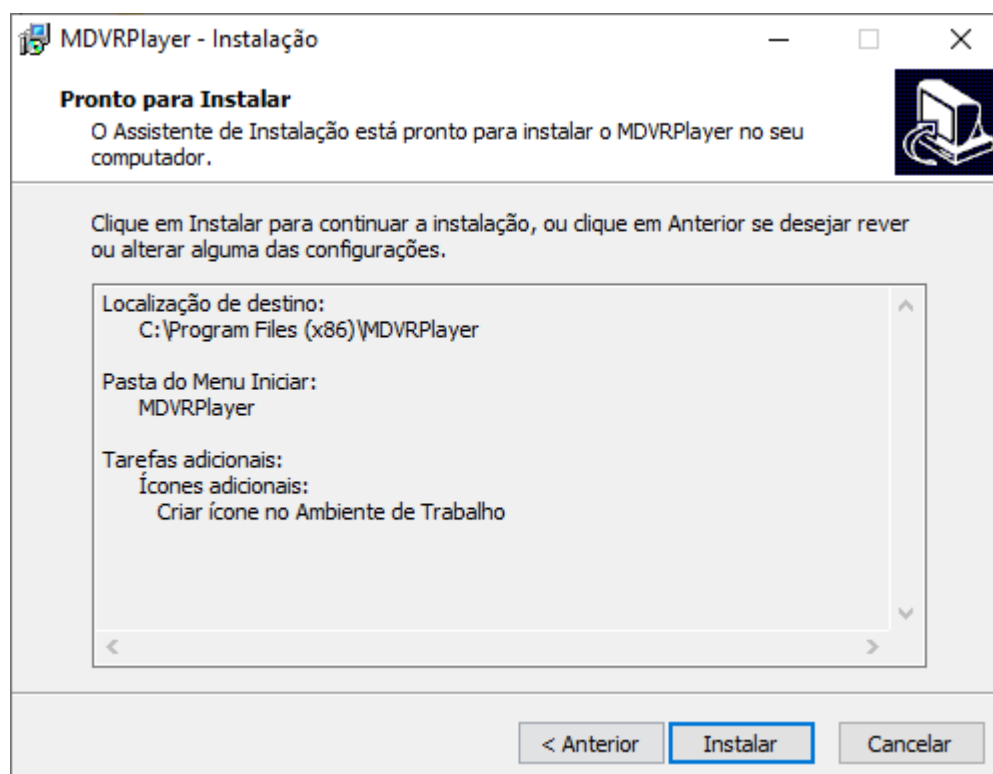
MDVRPlayer - Instalação

Pronto para Instalar
O Assistente de Instalação está pronto para instalar o MDVRPlayer no seu computador.

Clique em Instalar para continuar a instalação, ou clique em Anterior se desejar rever ou alterar alguma das configurações.

Localização de destino:
C:\Program Files (x86)\MDVRPlayer

Pasta do Menu Iniciar:
MDVRPlayer

Tarefas adicionais:
Ícones adicionais:
Criar ícone no Ambiente de Trabalho

< Anterior
Instalar
Cancelar